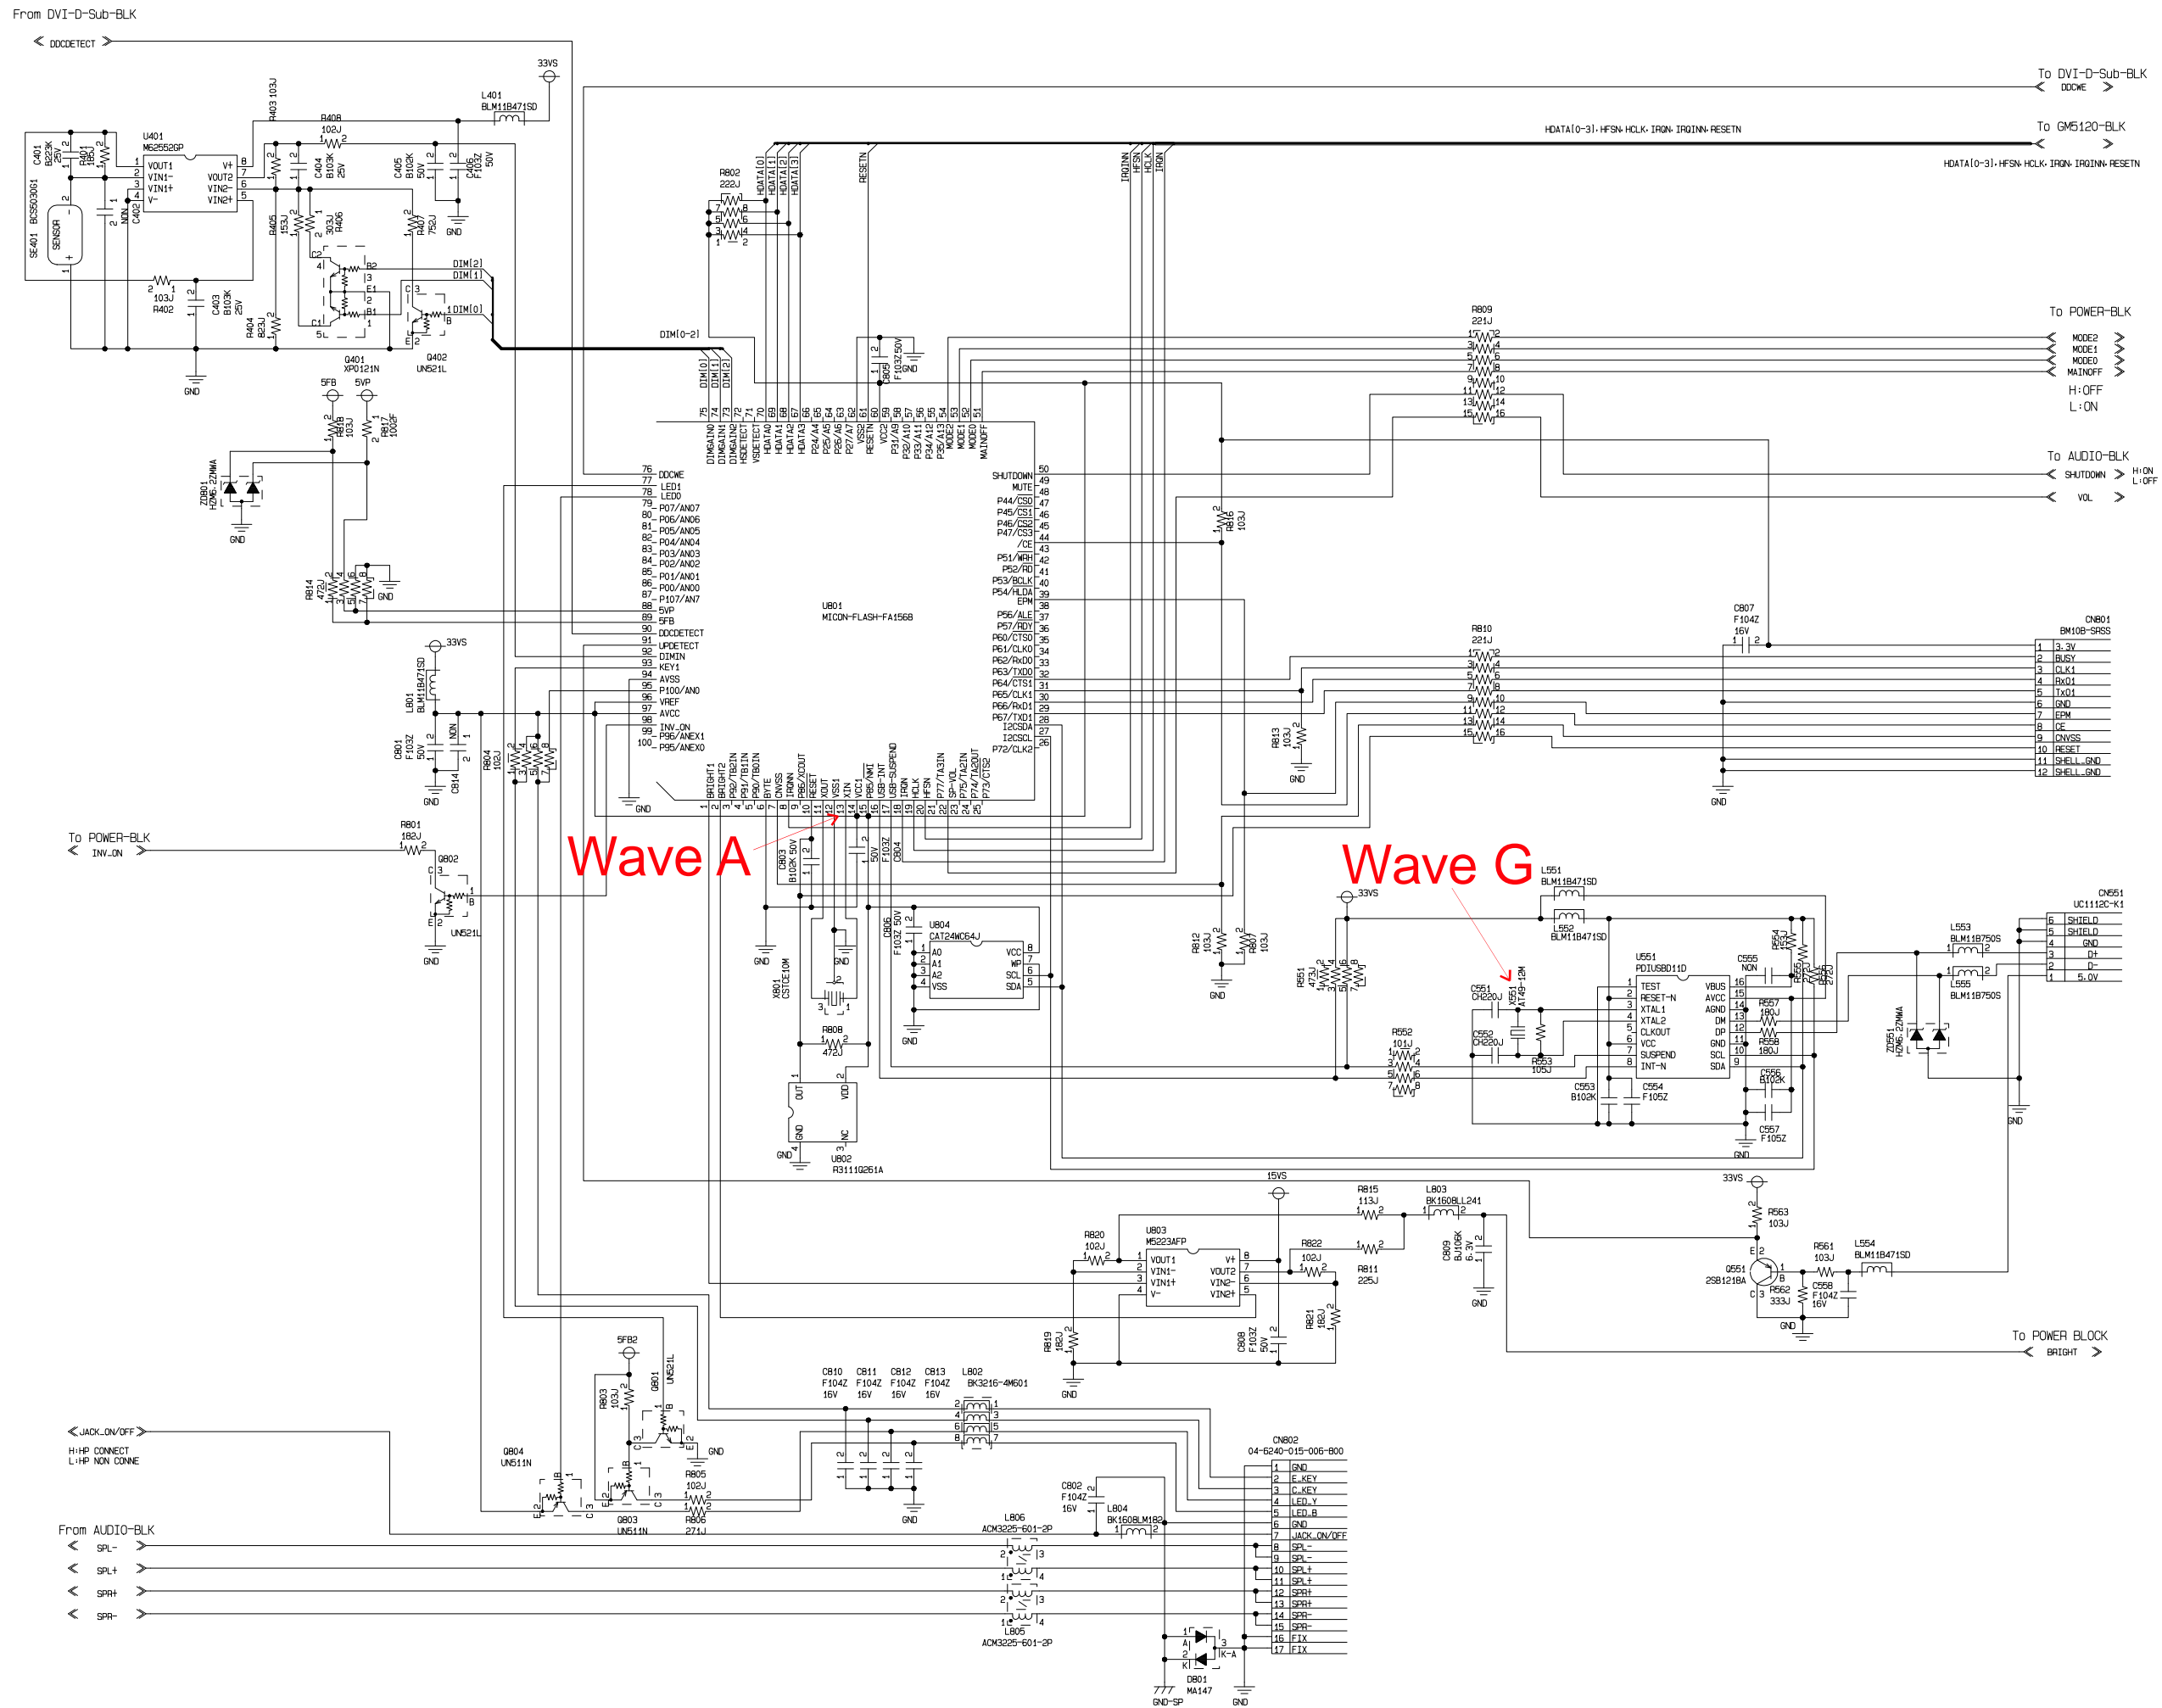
From DVI-D-Sub-BLK

DDCDETECT

33VS

L401
BLM11B471SD

R403 103J

U401
M62552GP

R408
102J

C401 B223K 25V
R401 183J

VOUT1
VIN1-
VIN1+
V-

V+
VOUT2
VIN2-
VIN2+

C404 B103K 25V
C405 B102K 50V
C406 F103Z 50V

SE401 BCS503061
SENSOR

C402 NON

R405 153J
R406 303J
R407 752J

GND

R402 103J
C403 B103K 25V
R404 823J

Q401 XP0121N
Q402 UN521L

DIM[2]
DIM[1]
DIM[0]
DIM[0-2]

GND

5FB 5VP

R818 103J
R817 1002F

ZD801 HZM6.2ZMWA

GND

R814 472J

GND

33VS

L801 BLM11B471SD

C801 F103Z 50V
C814 NON
R804 102J

GND

To POWER-BLK
INV_ON

R801 182J

Q802

UN521L

GND

Wave A

R802 222J

HDATA[0]
HDATA[1]
HDATA[2]
HDATA[3]

RESETN

IRQINN
HFSN
HCLK
IRQN

C809 F103Z 50V

GND

DIMGAIN0
DIMGAIN1
DIMGAIN2
HSDETECT
HDATA0
HDATA1
HDATA2
HDATA3
P24/A4
P25/A5
P26/A6
P27/A7
VSS2
RESETN
VCC2
P31/A9
P32/A10
P33/A11
P34/A12
P35/A13
MODE2
MODE1
MODE0
MAINOFF

76 DDCWE
77 LED1
78 LED0
79 P07/AN07
80 P06/AN06
81 P05/AN05
82 P04/AN04
83 P03/AN03
84 P02/AN02
85 P01/AN01
86 P00/AN00
87 P107/AN7
88 5VP
89 5FB
90 DDCDETECT
91 UPDETECT
92 DIMIN
93 KEY1
94 AVSS
95 P100/AN0
96 VREF
97 AVCC
98 INV_ON
99 P96/ANEX1
100 P95/ANEX0

U801
MICON-FLASH-FA156B

SHUTDOWN 50
MUTE 49
P44/CS0 48
P45/CS1 47
P46/CS2 46
P47/CS3 45
/CE 44
P51/WRH 43
P52/RD 42
P53/BCLK 41
P54/HLDA 40
EPM 39
P56/ALE 38
P57/RDY 37
P60/CTS0 36
P61/CLK0 35
P62/RxD0 34
P63/TXD0 33
P64/CTS1 32
P65/CLK1 31
P66/RxD1 30
P67/TXD1 29
I2CSDA 28
I2CSCL 27
P72/CLK2 26

GND

BRIGHT1
BRIGHT2
P92/TB2IN
P91/TB1IN
P90/TB0IN
BYTE
CNVSS
IRQNN
P86/XCOUT
RESET
XOUT
VSS1
XIN
VCC1
P85/NMI
USB-INT
USB-SUSPEND
IRQN
HCLK
HFSN
P77/TA3IN
SPK-VOL
P75/TA2IN
P74/TA2OUT
P73/CTS2

C803 B102K 50V
C806 F103Z 50V
C804 F103Z 50V

GND

X801 CSTCE10M

GND

U804
CAT24WC64J
A0
A1
A2
VSS
VCC
WP
SCL
SDA

GND

R808 472J

OUT
GND
VDD
NC

U802
R3111Q261A

GND

HDATA[0-3], HFSN, HCLK, IRQN, IRQINN, RESETN

To DVI-D-Sub-BLK
DDCWE

To GM5120-BLK
HDATA[0-3], HFSN, HCLK, IRQN, IRQINN, RESETN

R809
221J

To POWER-BLK
MODE2
MODE1
MODE0
MAINOFF
H:OFF
L:ON

To AUDIO-BLK
SHUTDOWN H:ON L:OFF
VOL

R816 103J

R810
221J

R813 103J

GND

C807
F104Z
16V

GND

CN801
BM10B-SRSS
1 3.3V
2 BUSY
3 CLK1
4 RxD1
5 TxD1
6 GND
7 EPM
8 CE
9 CNVSS
10 RESET
11 SHELL_GND
12 SHELL_GND

Wave G

33VS

L551
BLM11B471SD
L552
BLM11B471SD

R812 103J
R807 103J

GND

R551 473J

C551 CH220J
X551 AT49-12M
C552 CH220J
R553 105J

R552 101J

U551
PDIUSBD11D
TEST
RESET-N
XTAL1
XTAL2
CLKOUT
VCC
SUSPEND
INT-N
VBUS
AVCC
AGND
DM
DP
GND
SCL
SDA

C553 B102K
C554 F105Z

C555 NON
R554 153J
R555 NON
R556 NON
R557 180J
R558 180J
C556 B102K
C557 F105Z

GND

L553 BLM11B750S
L555 BLM11B750S

ZD551 HZM6.2ZMWA

CN551
UC1112C-K1
6 SHIELD
5 SHIELD
4 GND
3 D+
2 D-
1 5.0V

GND

15VS

R815 113J
L803 BK1608LL241

R820 102J

U803
M5223AFP
VOUT1
VIN1-
VIN1+
V-
V+
VOUT2
VIN2-
VIN2+

R822
R811 225J
102J

C809 BJ106K 6.3V

GND

33VS
R563 103J

Q551 2SB1218A

R561 103J
L554 BLM11B471SD
R562 333J
C558 F104Z 16V

GND

R819 182J
C808 F103Z 50V
R821 182J

GND

To POWER BLOCK
BRIGHT

5FB2

R803 103J
Q801 UN521L

GND

JACK_ON/OFF
H:HP CONNECT
L:HP NON CONNE

Q804 UN511N

Q803 UN511N
R805 102J
R806 271J

C810 F104Z 16V
C811 F104Z 16V
C812 F104Z 16V
C813 F104Z 16V
L802 BK3216-4M601

GND

CN802
04-6240-015-006-800
1 GND
2 E_KEY
3 C_KEY
4 LED_Y
5 LED_B
6 GND
7 JACK_ON/OFF
8 SPL-
9 SPL-
10 SPL+
11 SPL+
12 SPR+
13 SPR+
14 SPR-
15 SPR-
16 FIX
17 FIX

C802 F104Z 16V
L804 BK1608LM182

L806 ACM3225-601-2P

From AUDIO-BLK
SPL-
SPL+
SPR+
SPR-

L805 ACM3225-601-2P

D801 MA147

GND-SP
GND